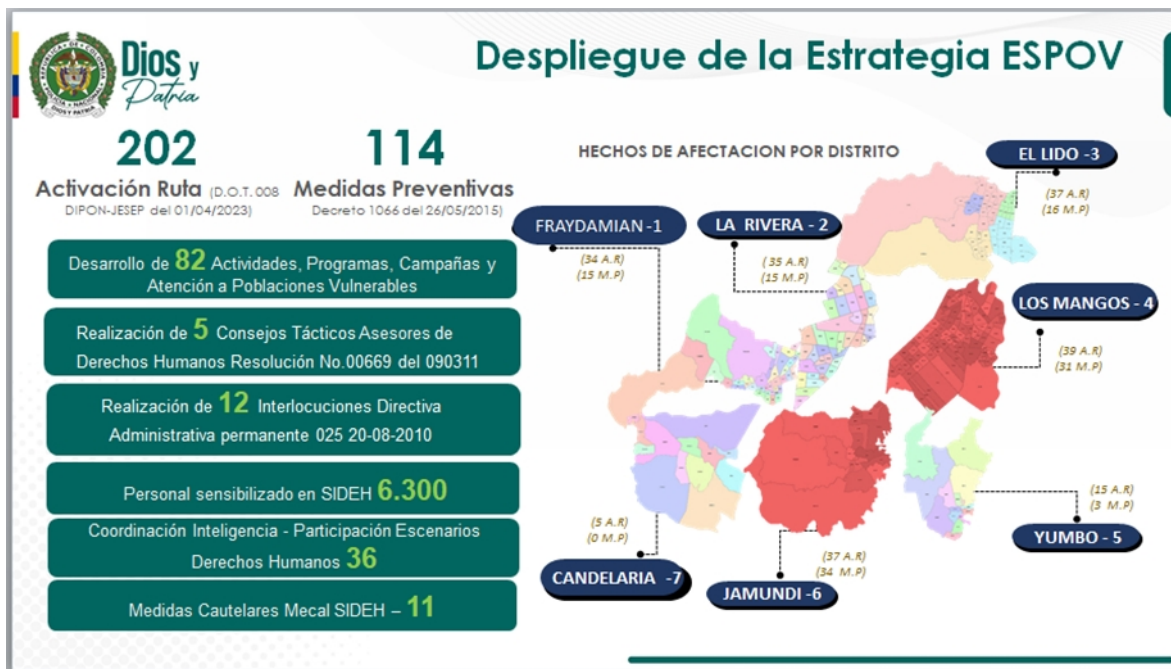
Dios y Patria

Despliegue de la Estrategia ESPOV

202
Activación Ruta (D.O.T. 008 DIPON-JESEP del 01/04/2023)

114
Medidas Preventivas
Decreto 1066 del 26/05/2015

Desarrollo de 82 Actividades, Programas, Campañas y Atención a Poblaciones Vulnerables

Realización de 5 Consejos Tácticos Asesores de Derechos Humanos Resolución No.00669 del 090311

Realización de 12 Interlocuciones Directiva Administrativa permanente 025 20-08-2010

Personal sensibilizado en SIDEH 6.300

Coordinación Inteligencia - Participación Escenarios Derechos Humanos 36

Medidas Cautelares Mecal SIDEH – 11

HECHOS DE AFECTACION POR DISTRITO

EL LIDO -3
(37 A.R)
(16 M.P)

FRAYDAMIAN -1
(34 A.R)
(15 M.P)

LA RIVERA - 2
(35 A.R)
(15 M.P)

LOS MANGOS - 4
(39 A.R)
(31 M.P)

(15 A.R)
(3 M.P)
YUMBO - 5

(5 A.R)
(0 M.P)
CANDELARIA -7

(37 A.R)
(34 M.P)
JAMUNDI -6